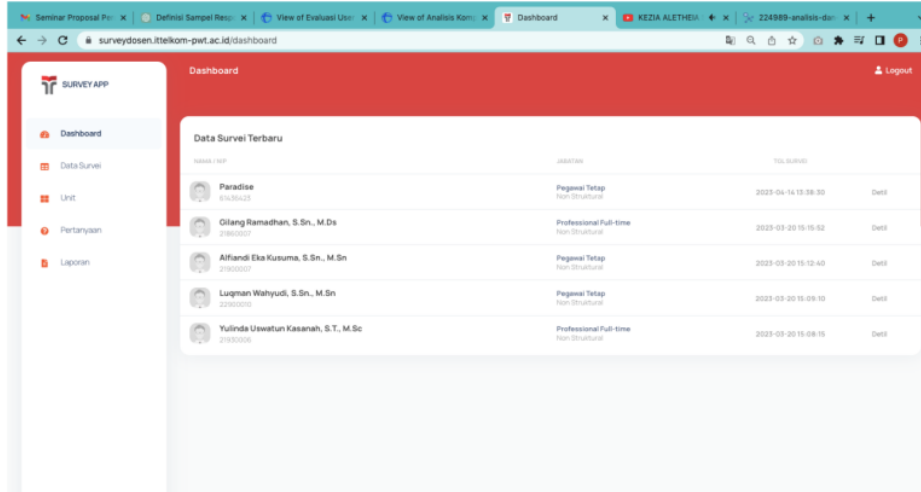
Seminar Proposal Pe × | Definisi Sampel Resp × | View of Evaluasi Usa × | View of Analisis Kom × | Dashboard × | KEZIA ALETHEIA × | 224989-analisis-do × | +

surveydosen.ittelkom-pwt.ac.id/dashboard

SURVEY APP

Dashboard

Logout

Dashboard
Data Survei
Unit
Pertanyaan
Laporan

Data Survei Terbaru

| NAMA / NIP | JABATAN | TGL SURVEI | |
|---|---|---|---|
| Paradise 61436425 | Pegawai Tetap Non Struktural | 2023-04-14 13:38:30 | Detil |
| Gilang Ramadhan, S.Sn., M.Ds 21860007 | Professional Full-time Non Struktural | 2023-03-20 15:15:52 | Detil |
| Alfiandi Eka Kusuma, S.Sn., M.Sn 21900007 | Pegawai Tetap Non Struktural | 2023-03-20 15:12:40 | Detil |
| Luqman Wahyudi, S.Sn., M.Sn 22900010 | Pegawai Tetap Non Struktural | 2023-03-20 15:05:10 | Detil |
| Yulinda Uswatun Kasanah, S.T., M.Sc 21930006 | Professional Full-time Non Struktural | 2023-03-20 15:08:15 | Detil |